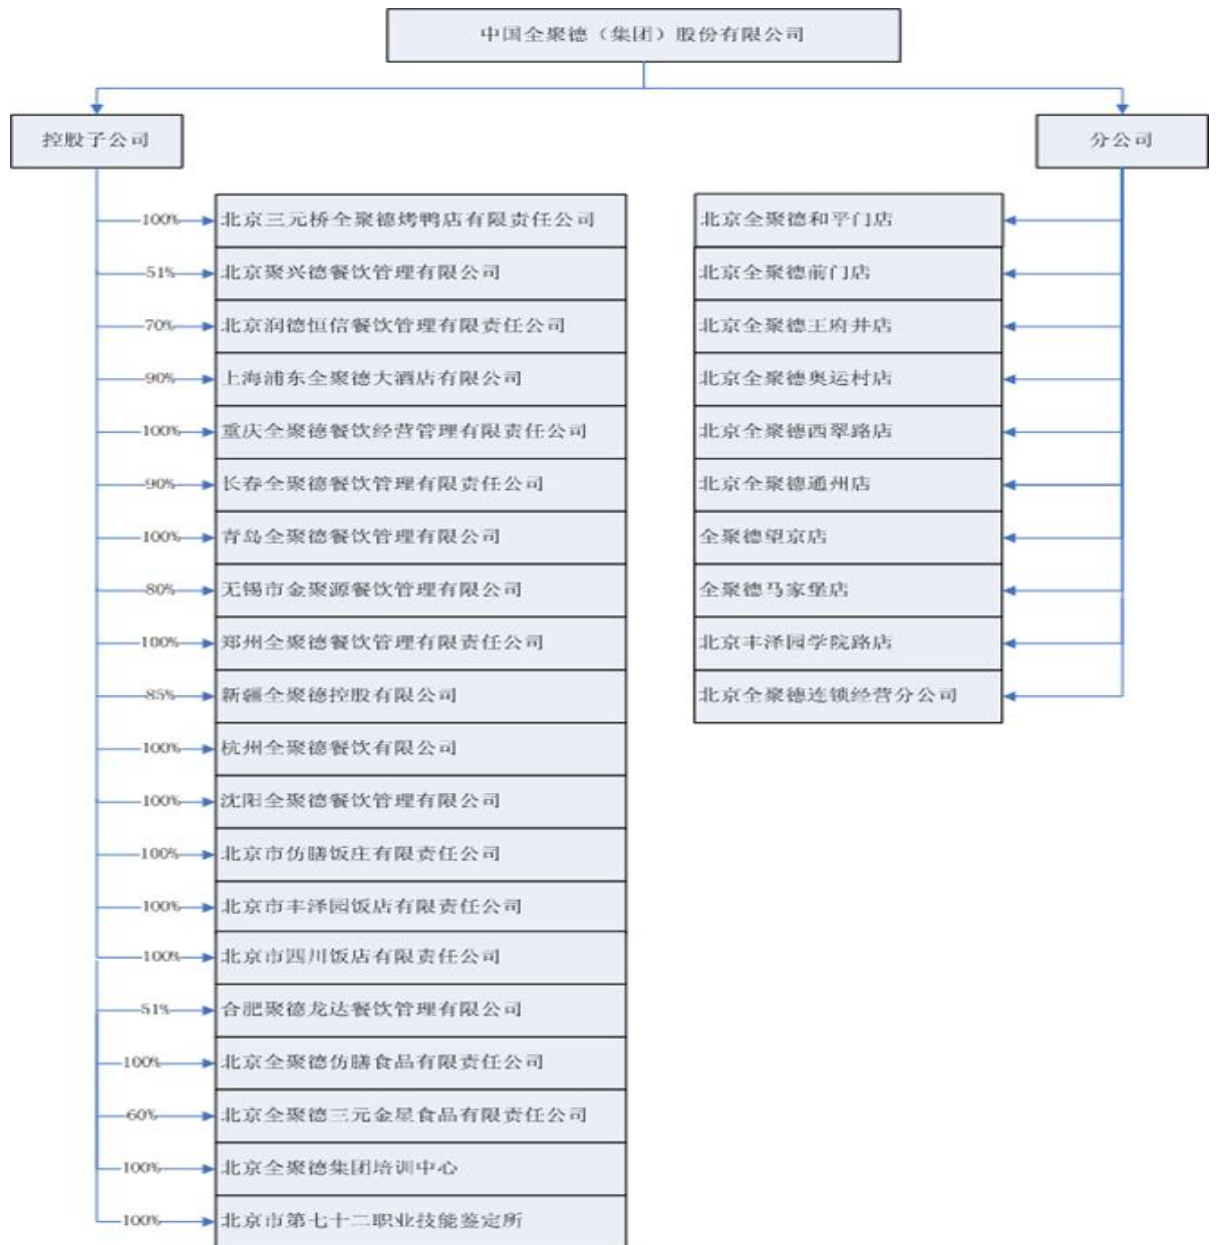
中国全聚德（集团）股份有限公司

控股子公司

100% 北京三元桥全聚德烤鸭店有限责任公司
51% 北京聚兴德餐饮管理有限公司
70% 北京润德恒信餐饮管理有限责任公司
90% 上海浦东全聚德大酒店有限公司
100% 重庆全聚德餐饮经营管理有限责任公司
90% 长春全聚德餐饮管理有限责任公司
100% 青岛全聚德餐饮管理有限公司
80% 无锡市金聚源餐饮管理有限公司
100% 郑州全聚德餐饮管理有限责任公司
85% 新疆全聚德控股有限公司
100% 杭州全聚德餐饮有限公司
100% 沈阳全聚德餐饮管理有限公司
100% 北京市仿膳饭庄有限责任公司
100% 北京市丰泽园饭店有限责任公司
100% 北京市四川饭店有限责任公司
51% 合肥聚德龙达餐饮管理有限公司
100% 北京全聚德仿膳食品有限责任公司
60% 北京全聚德三元金星食品有限责任公司
100% 北京全聚德集团培训中心
100% 北京市第七十二职业技能鉴定所

分公司

北京全聚德和平门店
北京全聚德前门店
北京全聚德王府井店
北京全聚德奥运村店
北京全聚德西翠路店
北京全聚德通州店
全聚德望京店
全聚德马家堡店
北京丰泽园学院路店
北京全聚德连锁经营分公司